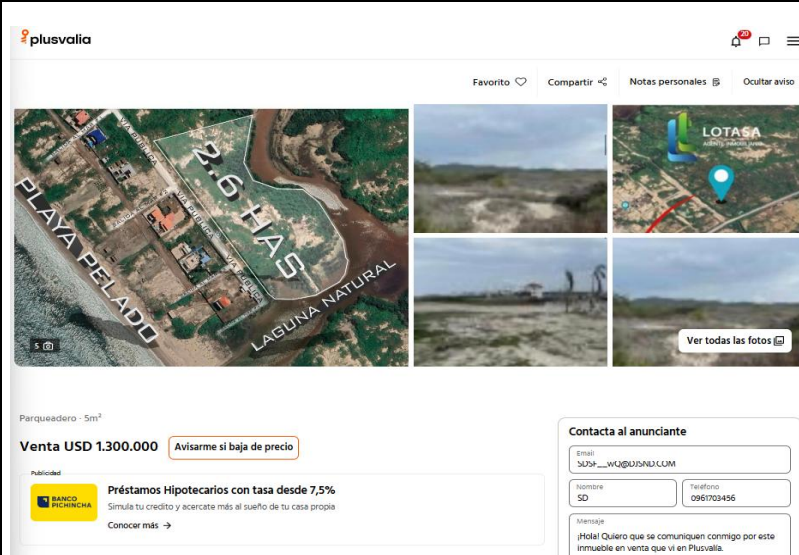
plusvalia

20

Favorito Compartir Notas personales Ocultar aviso

VIA PUBLICA
VIA PUBLICA
VIA PUBLICA
2.6 HAS
PLAYA PELADO
LAGUNA NATURAL

5

LOTASA

Ver todas las fotos

Parqueadero · 5m²

Venta USD 1.300.000 Avisarme si baja de precio

Publicidad

BANCO PICHINCHA

Préstamos Hipotecarios con tasa desde 7,5%

Simula tu credito y acercate más al sueño de tu casa propia

Conocer más →

Contacta al anunciante

Email
SDSF__WQ@DJSND.COM

Nombre
SD

Teléfono
0961703456

Mensaje
¡Hola! Quiero que se comuniquen conmigo por este inmueble en venta que vi en Plusvalía.